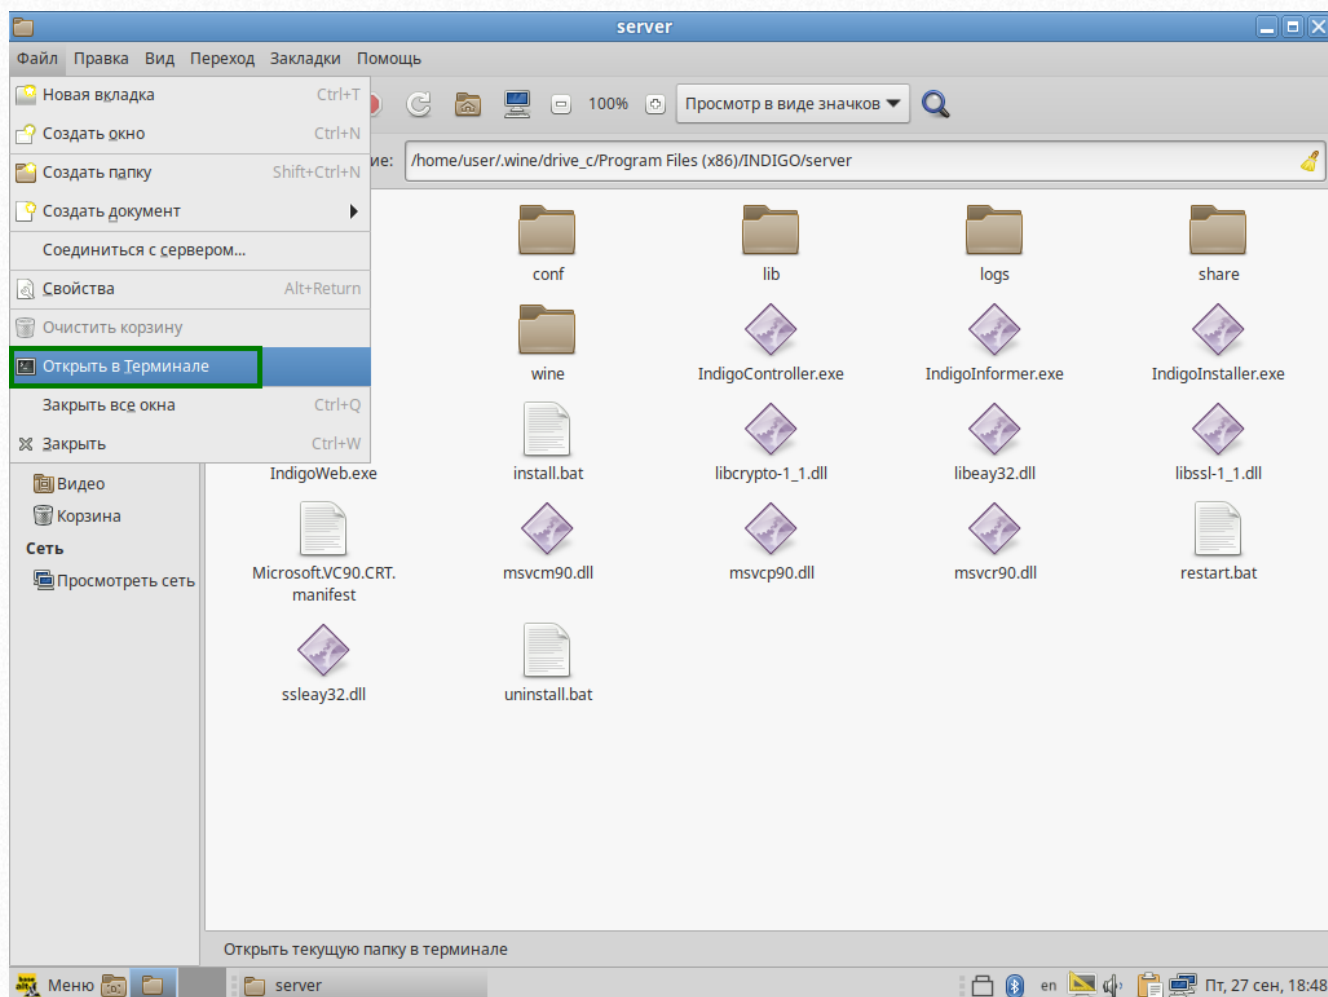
server

Файл Правка Вид Переход Закладки Помощь

Новая вкладка Ctrl+T
Создать окно Ctrl+N
Создать папку Shift+Ctrl+N
Создать документ
Соединиться с сервером...
Свойства Alt+Return
Очистить корзину
Открыть в Терминале
Закрыть все окна Ctrl+Q
Закрыть Ctrl+W

100% Просмотр в виде значков

ие: /home/user/.wine/drive_c/Program Files (x86)/INDIGO/server

Видео
Корзина
Сеть
Просмотреть сеть

conf
lib
logs
share
wine
IndigoController.exe
IndigoInformer.exe
IndigoInstaller.exe
IndigoWeb.exe
install.bat
libcrypto-1_1.dll
libeay32.dll
libssl-1_1.dll
Microsoft.VC90.CRT.manifest
msvcm90.dll
msvcp90.dll
msvcr90.dll
restart.bat
ssleay32.dll
uninstall.bat

Открыть текущую папку в терминале

Меню server en Пт, 27 сен, 18:48